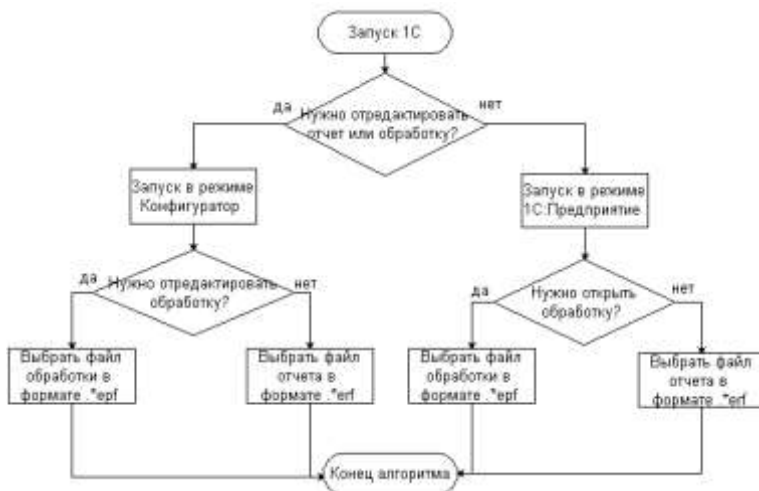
Запуск 1С

да

Нужно отредактировать отчет или обработку?

нет

Запуск в режиме Конфигуратор

Запуск в режиме 1С:Предприятие

да

Нужно отредактировать обработку?

нет

да

Нужно открыть обработку?

нет

Выбрать файл обработки в формате .*epf

Выбрать файл отчета в формате .*erf

Выбрать файл обработки в формате .*epf

Выбрать файл отчета в формате .*erf

Конец алгоритма